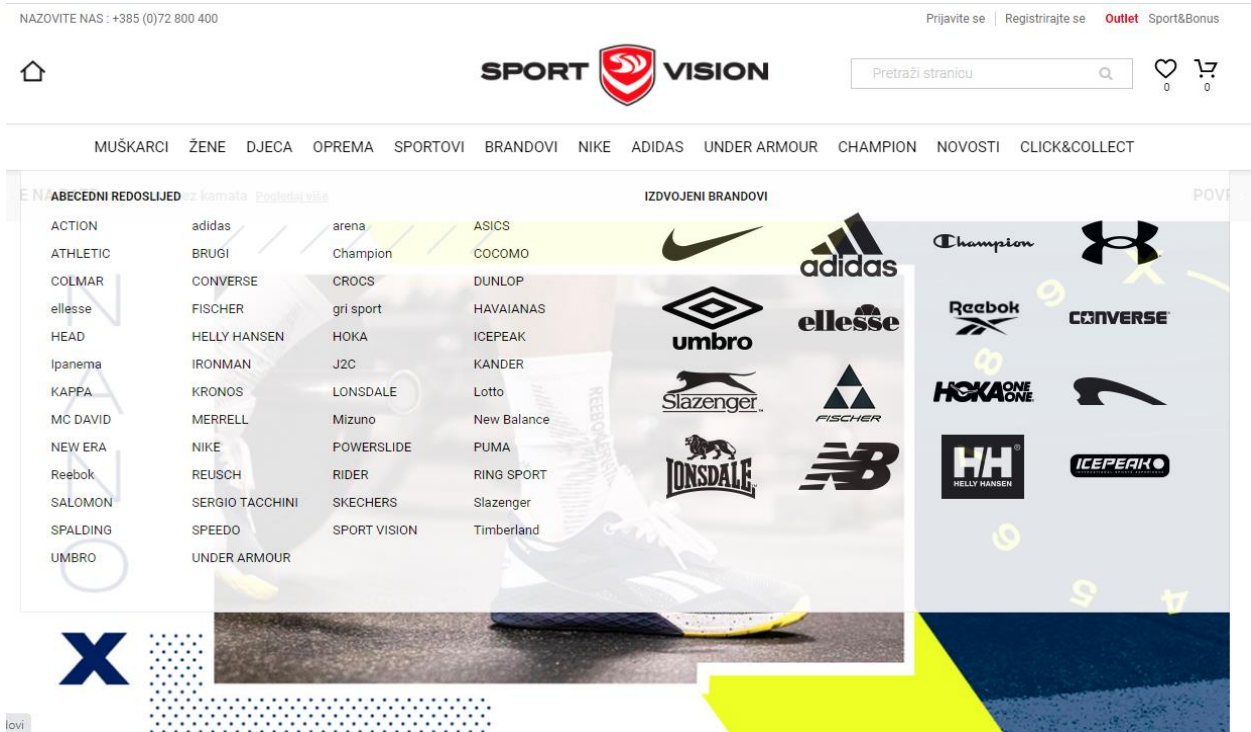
NAZOVITE NAS : +385 (0)72 800 400

Prijavite se | Registrirajte se Outlet Sport&Bonus

SPORT VISION

Pretraži stranicu

0 0

MUŠKARCI ŽENE DJECA OPREMA SPORTOVI BRANDOVI NIKE ADIDAS UNDER ARMOUR CHAMPION NOVOSTI CLICK&COLLECT

ABECEDNI REDOSLIJED

| | | | |
|---|---|---|---|
| ACTION | adidas | arena | ASICS |
| ATHLETIC | BRUGI | Champion | COCOMO |
| COLMAR | CONVERSE | CROCS | DUNLOP |
| ellesse | FISCHER | gri sport | HAVAIANAS |
| HEAD | HELLY HANSEN | HOKA | ICEPEAK |
| Ipanema | IRONMAN | J2C | KANDER |
| KAPPA | KRONOS | LONSDALE | Lotto |
| MC DAVID | MERRELL | Mizuno | New Balance |
| NEW ERA | NIKE | POWERSLIDE | PUMA |
| Reebok | REUSCH | RIDER | RING SPORT |
| SALOMON | SERGIO TACCHINI | SKECHERS | Slazenger |
| SPALDING | SPEEDO | SPORT VISION | Timberland |
| UMBRO | UNDER ARMOUR | | |

IZDVOJENI BRANDOVI

adidas Champion umbro ellesse Reebok CONVERSE Slazenger FISCHER HOKA ONE ONE LONSDALE HH HELLY HANSEN ICEPEAK

lovi